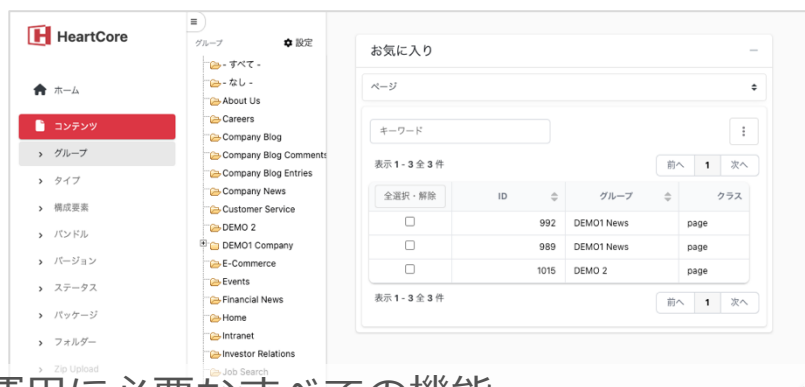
HeartCore

ホーム
コンテンツ
グループ
タイプ
構成要素
バンドル
バージョン
ステータス
パッケージ
フォルダー
Zip Upload

グループ
設定
- すべて -
- なし -
About Us
Careers
Company Blog
Company Blog Comments
Company Blog Entries
Company News
Customer Service
DEMO 2
DEMO1 Company
E-Commerce
Events
Financial News
Home
Intranet
Investor Relations
Job Search

お気に入り
ページ
キーワード
表示 1 - 3 全 3 件
前へ 1 次へ

| 全選択・解除 | ID | グループ | クラス |
|---|---|---|---|
| ☐ | 992 | DEMO1 News | page |
| ☐ | 989 | DEMO1 News | page |
| ☐ | 1015 | DEMO 2 | page |

表示 1 - 3 全 3 件
前へ 1 次へ

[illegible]用に必要なすべての機能